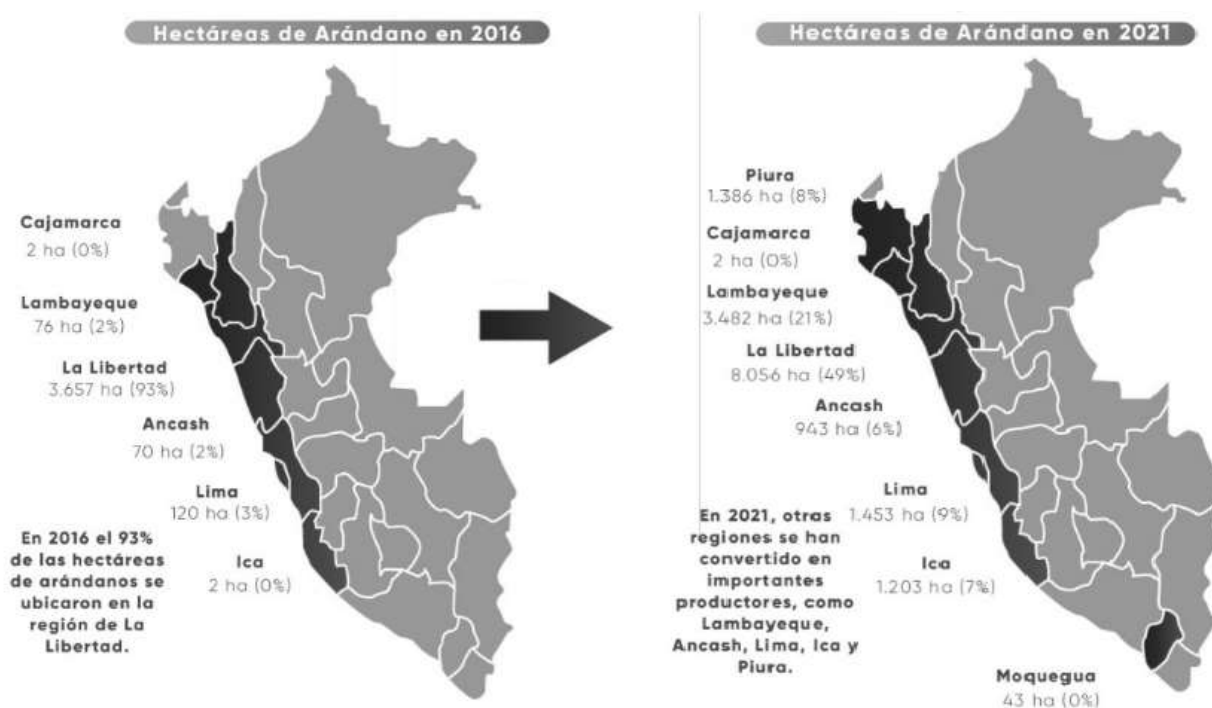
Hectáreas de Arándano en 2016

Cajamarca
2 ha (0%)

Lambayeque
76 ha (2%)

La Libertad
3.657 ha (93%)

Ancash
70 ha (2%)

Lima
120 ha (3%)

Ica
2 ha (0%)

En 2016 el 93% de las hectáreas de arándanos se ubicaron en la región de La Libertad.

Hectáreas de Arándano en 2021

Piura
1.386 ha (8%)

Cajamarca
2 ha (0%)

Lambayeque
3.482 ha (21%)

La Libertad
8.056 ha (49%)

Ancash
943 ha (6%)

Lima
1.453 ha (9%)

Ica
1.203 ha (7%)

Moquegua
43 ha (0%)

En 2021, otras regiones se han convertido en importantes productores, como Lambayeque, Ancash, Lima, Ica y Piura.